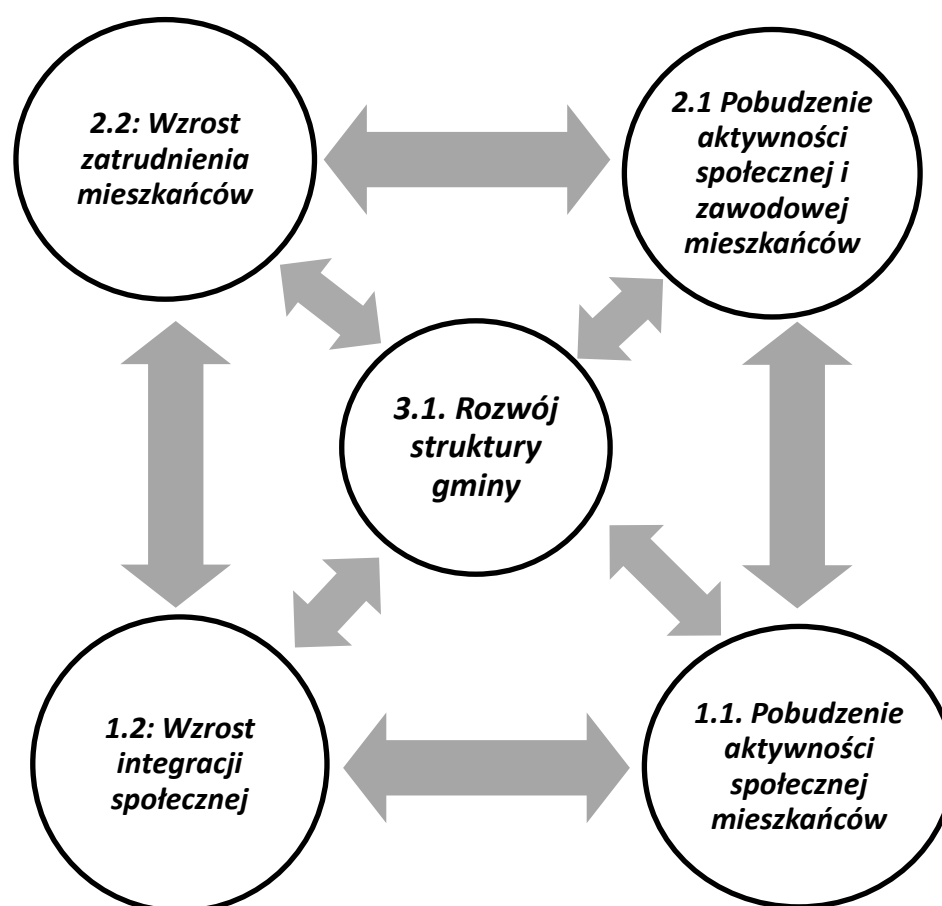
2.2: Wzrost zatrudnienia mieszkańców

2.1 Pobudzenie aktywności społecznej i zawodowej mieszkańców

3.1. Rozwój struktury gminy

1.2: Wzrost integracji społecznej

1.1. Pobudzenie aktywności społecznej mieszkańców